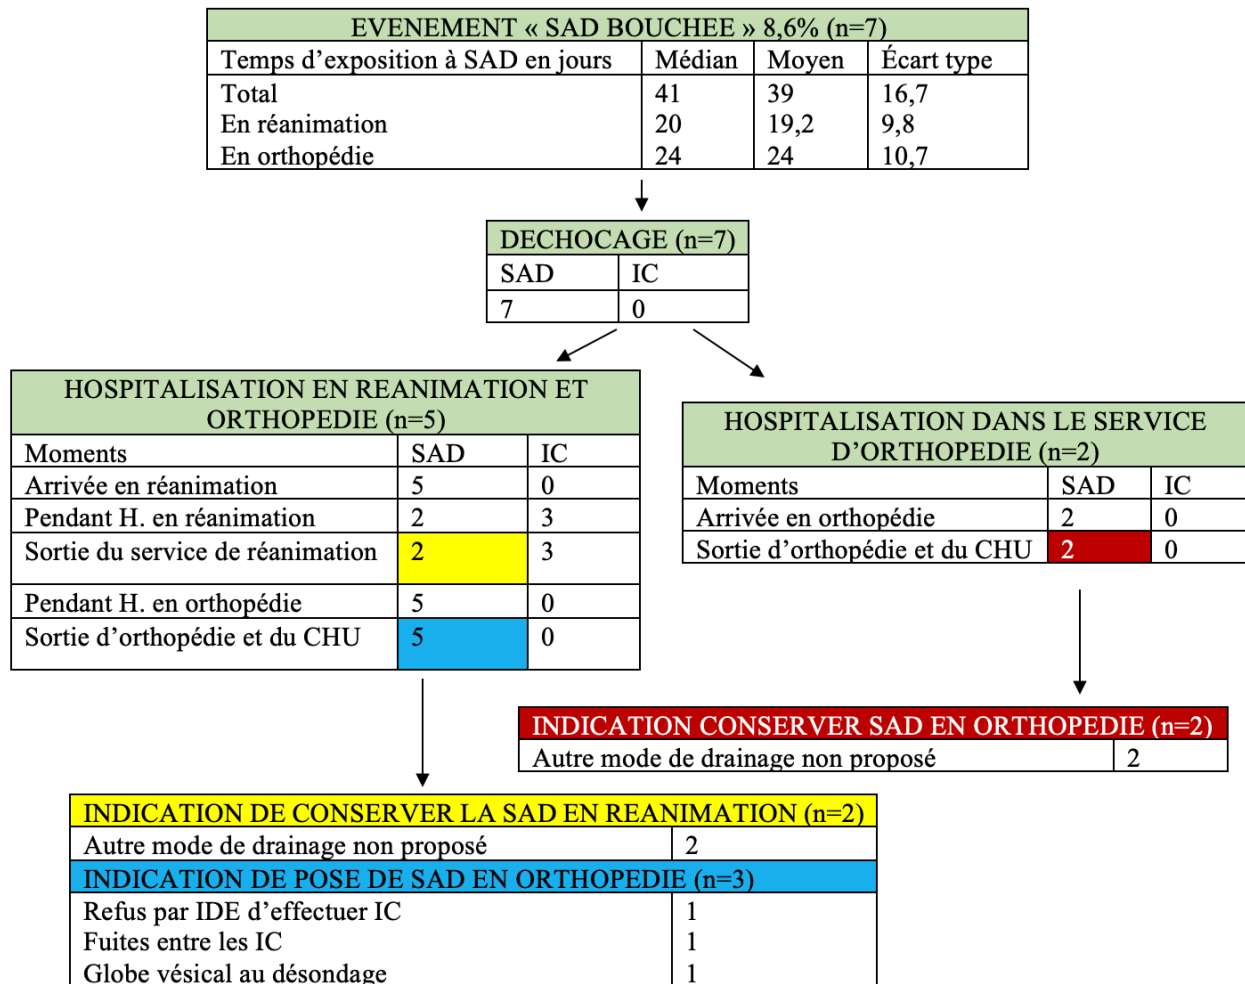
| EVENEMENT « SAD BOUCHEE » 8,6% (n=7) | | | |
|---|---|---|---|
| Temps d'exposition à SAD en jours | Médian | Moyen | Écart type |
| Total<br>En réanimation<br>En orthopédie | 41<br>20<br>24 | 39<br>19,2<br>24 | 16,7<br>9,8<br>10,7 |

| DECHOCAGE (n=7) | |
|---|---|
| SAD | IC |
| 7 | 0 |

| HOSPITALISATION EN REANIMATION ET ORTHOPEDIE (n=5) | | |
|---|---|---|
| Moments | SAD | IC |
| Arrivée en réanimation | 5 | 0 |
| Pendant H. en réanimation | 2 | 3 |
| Sortie du service de réanimation | 2 | 3 |
| Pendant H. en orthopédie | 5 | 0 |
| Sortie d'orthopédie et du CHU | 5 | 0 |

| HOSPITALISATION DANS LE SERVICE D'ORTHOPEDIE (n=2) | | |
|---|---|---|
| Moments | SAD | IC |
| Arrivée en orthopédie | 2 | 0 |
| Sortie d'orthopédie et du CHU | 2 | 0 |

| INDICATION CONSERVER SAD EN ORTHOPEDIE (n=2) | |
|---|---|
| Autre mode de drainage non proposé | 2 |

| INDICATION DE CONSERVER LA SAD EN REANIMATION (n=2) | |
|---|---|
| Autre mode de drainage non proposé | 2 |
| INDICATION DE POSE DE SAD EN ORTHOPEDIE (n=3) | |
| Refus par IDE d'effectuer IC<br>Fuites entre les IC<br>Globe vésical au désondage | 1<br>1<br>1 |